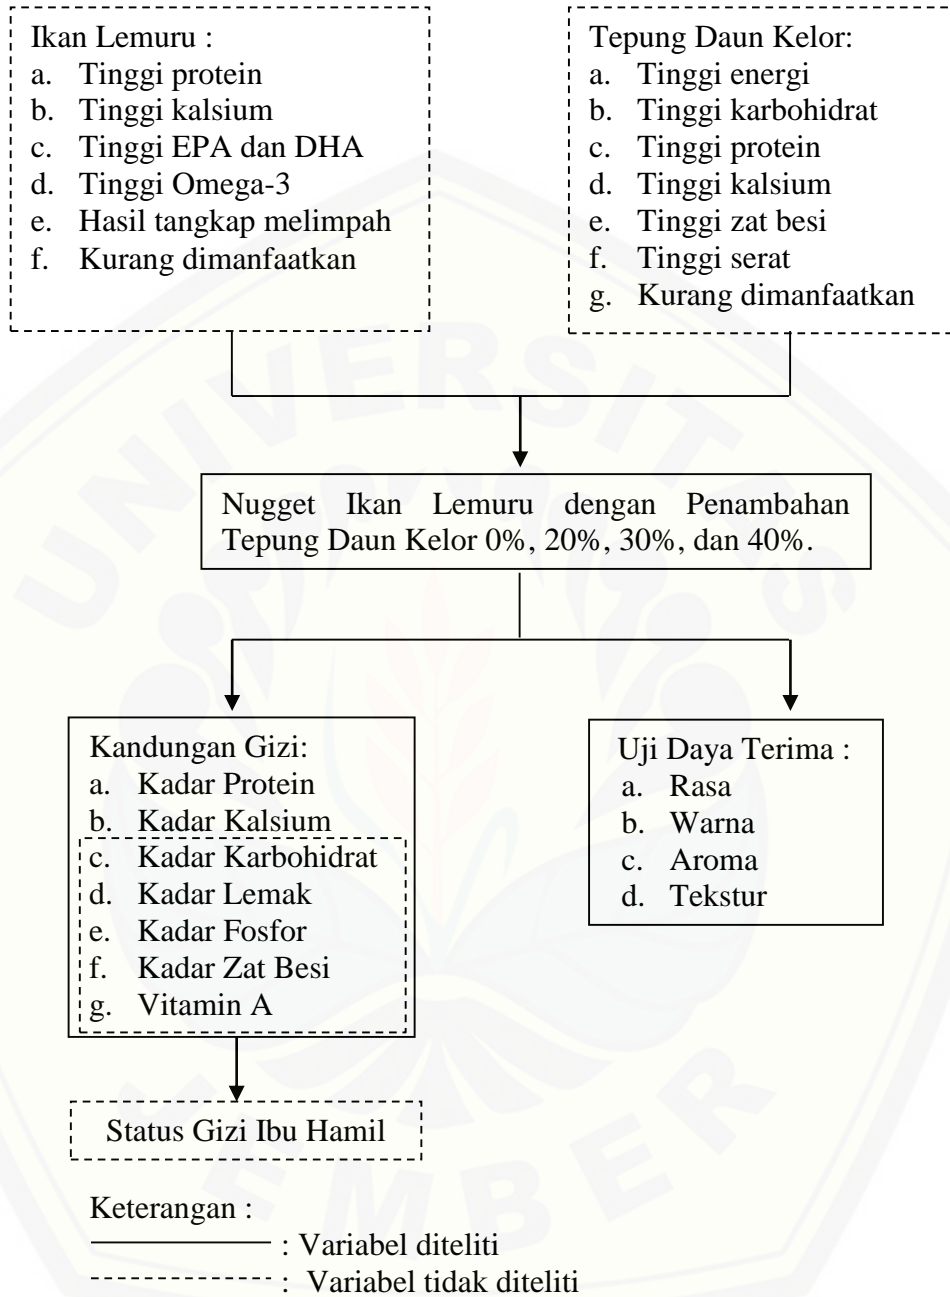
Ikan Lemuru :
a. Tinggi protein
b. Tinggi kalsium
c. Tinggi EPA dan DHA
d. Tinggi Omega-3
e. Hasil tangkap melimpah
f. Kurang dimanfaatkan

Tepung Daun Kelor:
a. Tinggi energi
b. Tinggi karbohidrat
c. Tinggi protein
d. Tinggi kalsium
e. Tinggi zat besi
f. Tinggi serat
g. Kurang dimanfaatkan

Nugget Ikan Lemuru dengan Penambahan Tepung Daun Kelor 0%, 20%, 30%, dan 40%.

Kandungan Gizi:
a. Kadar Protein
b. Kadar Kalsium
c. Kadar Karbohidrat
d. Kadar Lemak
e. Kadar Fosfor
f. Kadar Zat Besi
g. Vitamin A

Uji Daya Terima :
a. Rasa
b. Warna
c. Aroma
d. Tekstur

Status Gizi Ibu Hamil

Keterangan :
: Variabel diteliti
: Variabel tidak diteliti